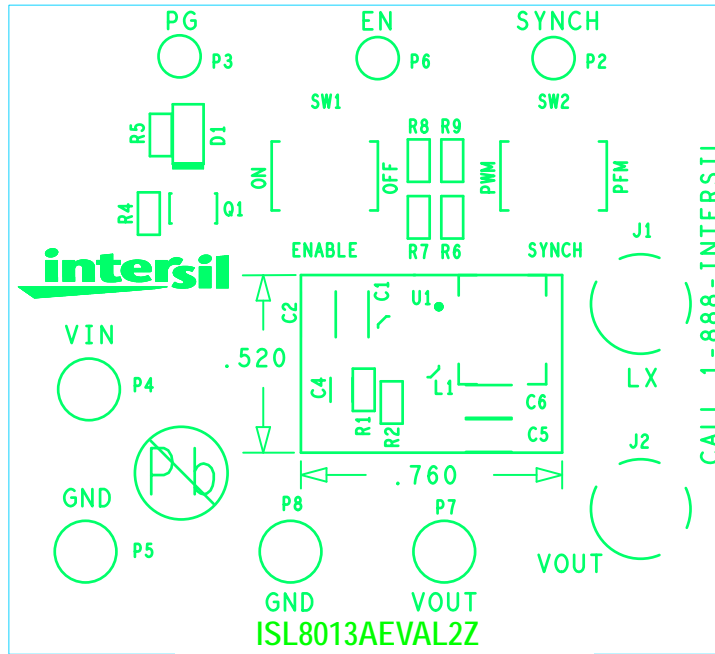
PG
P3
EN
P6
SYNCH
P2
SW1
SW2
R5
D1
R8 R9
ON
OFF
PWM
PFM
CALL 1-888-INTERSIL
R4
Q1
R7 R6
ENABLE
SYNCH
J1
intersil
C2
C1
U1
VIN
P4
.520
C4
L1
LX
R1
R2
C6
C5
J2
Pb
GND
.760
P8
P7
P5
VOUT
GND
VOUT
ISL8013AEVAL2Z